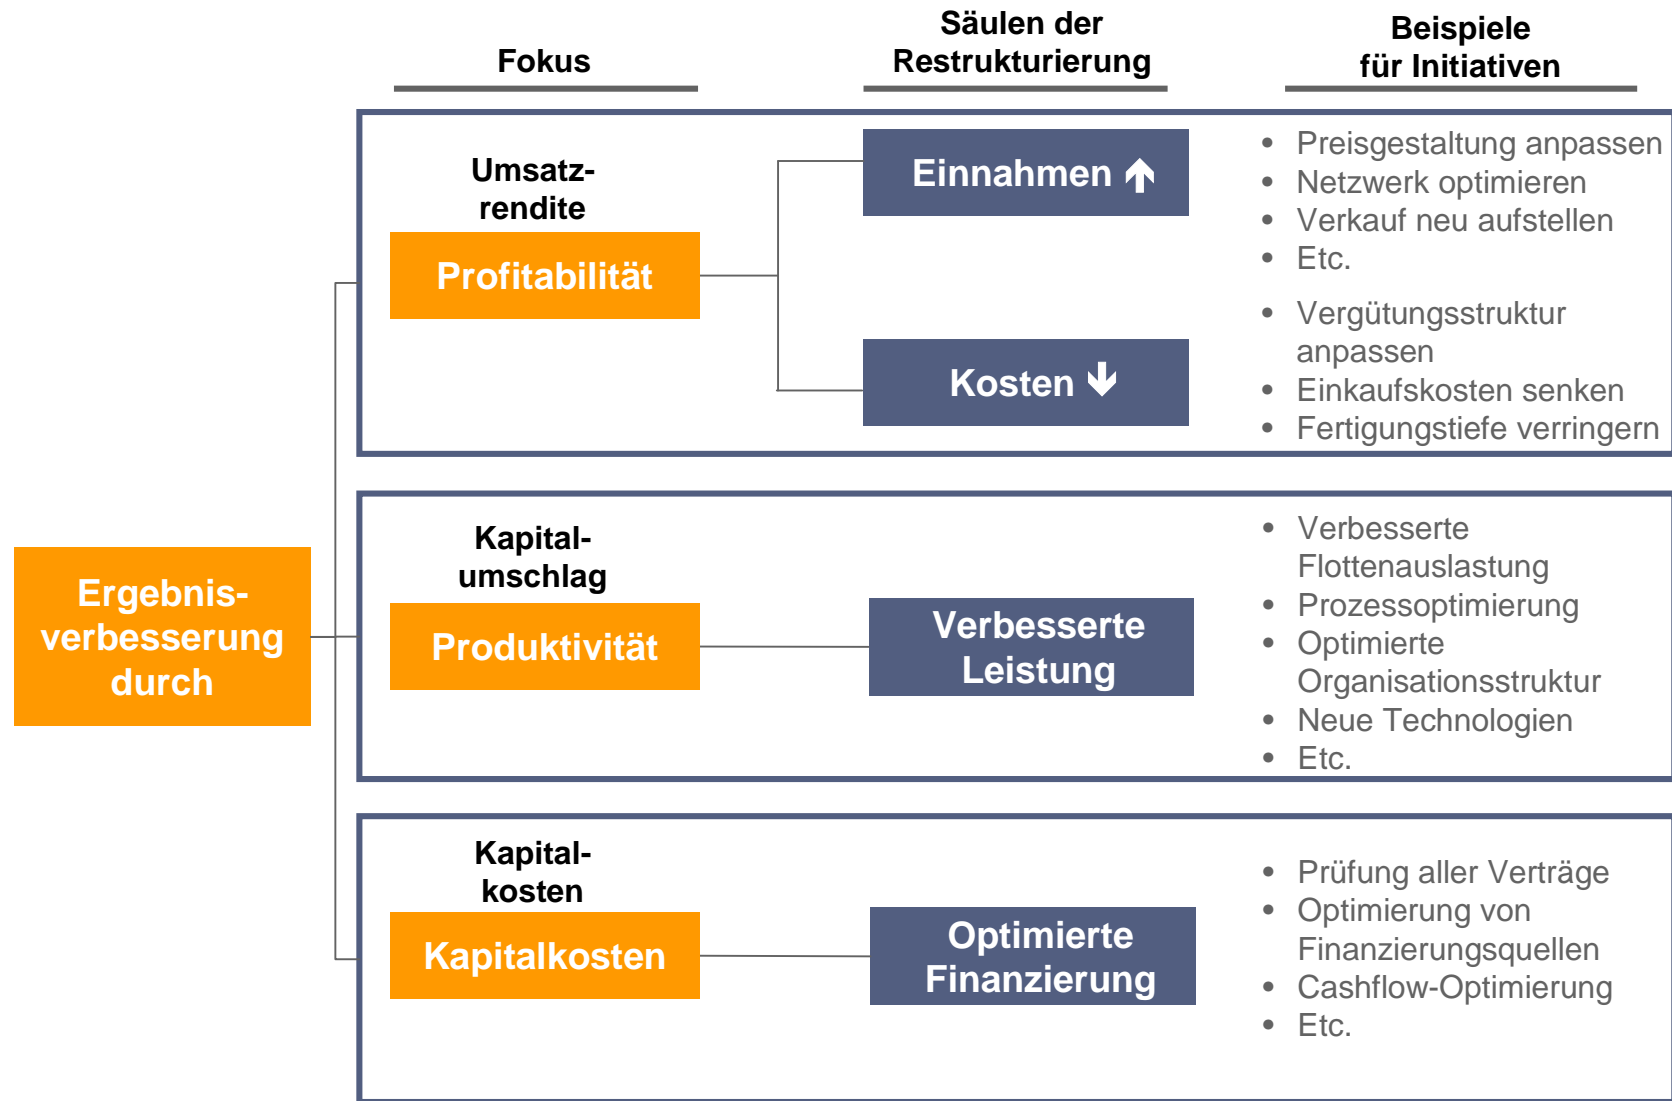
Fokus

Säulen der Restrukturierung

Beispiele für Initiativen

Ergebnisverbesserung durch

Umsatzrendite

Profitabilität

Einnahmen

Kosten

- Preisgestaltung anpassen
- Netzwerk optimieren
- Verkauf neu aufstellen
- Etc.

- Vergütungsstruktur anpassen
- Einkaufskosten senken
- Fertigungstiefe verringern

Kapitalumschlag

Produktivität

Verbesserte Leistung

- Verbesserte Flottenauslastung
- Prozessoptimierung
- Optimierte Organisationsstruktur
- Neue Technologien
- Etc.

Kapitalkosten

Kapitalkosten

Optimierte Finanzierung

- Prüfung aller Verträge
- Optimierung von Finanzierungsquellen
- Cashflow-Optimierung
- Etc.